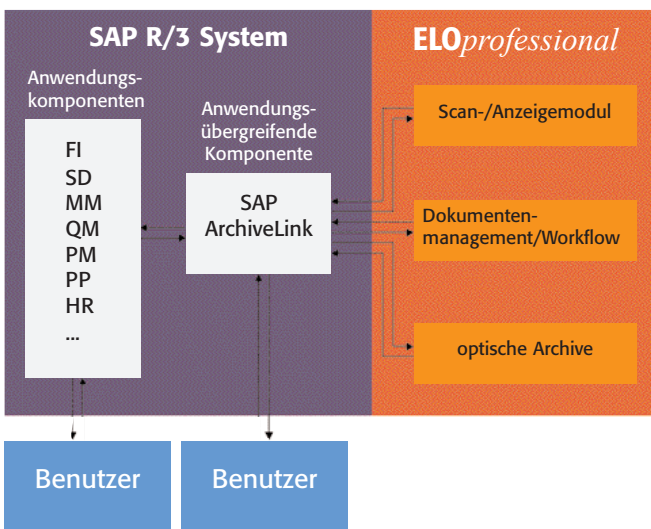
SAP R/3 System

ELOprofessional

Anwendungskomponenten

FI
SD
MM
QM
PM
PP
HR
...

Anwendungsübergreifende Komponente

SAP
ArchiveLink

Scan-/Anzeigemodul

Dokumentenmanagement/Workflow

optische Archive

Benutzer

Benutzer